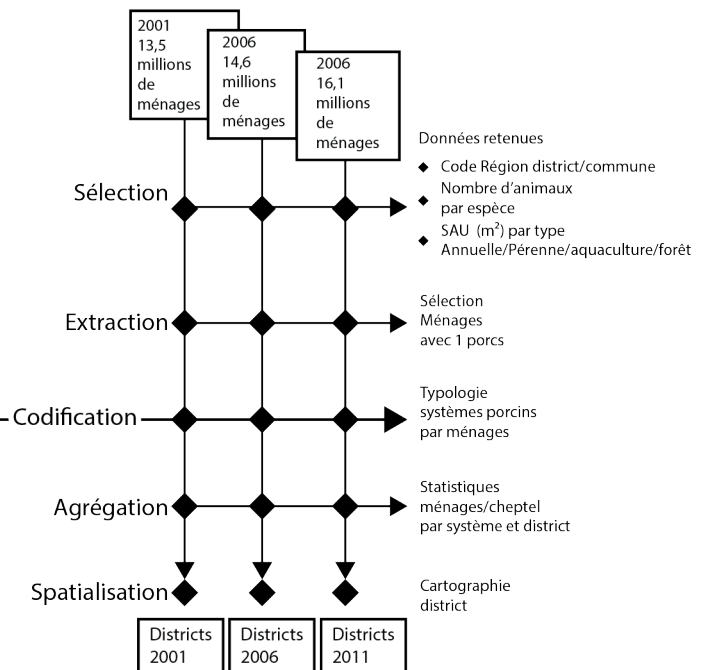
2001
13,5
millions
de
ménages

2006
14,6
millions
de
ménages

2006
16,1
millions
de
ménages

Données retenues

Code Région district/commune

Nombre d'animaux par espèce

SAU ($m^2$) par type Annuelle/Pérenne/aquaculture/forêt

Sélection

Extraction

Sélection Ménages avec 1 porcs

Codification

Typologie systèmes porcins par ménages

Agrégation

Statistiques ménages/cheptel par système et district

Spatialisation

Cartographie district

Districts 2001

Districts 2006

Districts 2011